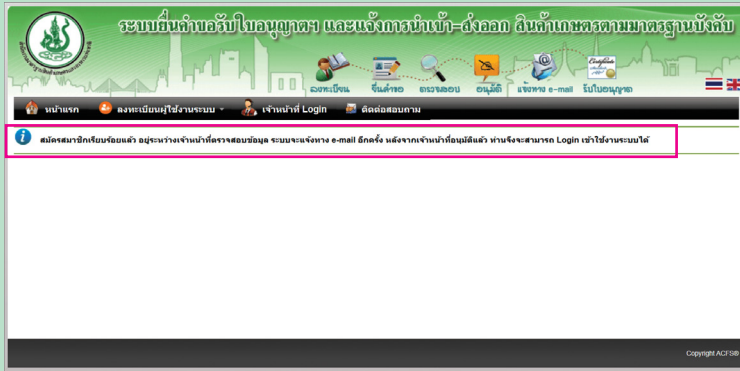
ระบบยื่นคำขอรับใบอนุญาตฯ และแจ้งการนำเข้า-ส่งออก สินค้าเกษตรตามมาตรฐานบังคับ

ลงทะเบียน ยื่นคำขอ ตรวจสอบ อนุมัติ แจ้งทาง e-mail รับใบอนุญาต

หน้าแรก ลงทะเบียนผู้ใช้งานระบบ เจ้าหน้าที่ Login ติดต่อสอบถาม

สมัครสมาชิกเรียบร้อยแล้ว อยู่ระหว่างเจ้าหน้าที่ตรวจสอบข้อมูล ระบบจะแจ้งทาง e-mail อีกครั้ง หลังจากเจ้าหน้าที่อนุมัติแล้ว ท่านจึงจะสามารถ Login เข้าใช้งานระบบได้

Copyright ACFS®